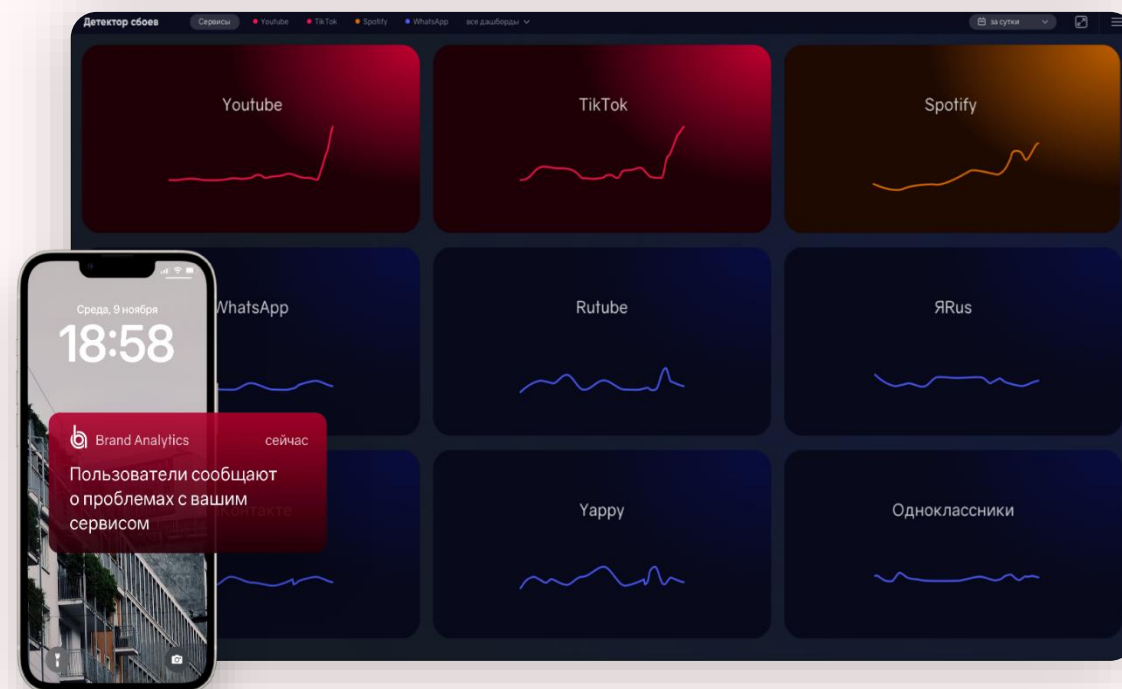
Детектор сбоев
Сервисы
Youtube
TikTok
Spotify
WhatsApp
все дашборды
за сутки

Youtube
TikTok
Spotify
WhatsApp
Rutube
ЯRus
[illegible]онтакте
Yappy
Одноклассники

Среда, 9 ноября
18:58

Brand Analytics
сейчас
Пользователи сообщают о проблемах с вашим сервисом